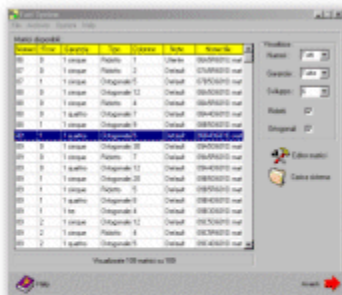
Matrici disponibili

| Numero | Error | Garanzia | Tipo | Sistema | Note | Nome file |
|---|---|---|---|---|---|---|
| 80 | 0 | 1 cinque | Ridotto | 1 | Ulteriori | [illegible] |
| 80 | 0 | 1 cinque | Ridotto | 2 | Default | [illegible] |
| 80 | 0 | 1 cinque | Ortogonale | 10 | Default | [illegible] |
| 80 | 0 | 1 cinque | Ortogonale | 12 | Default | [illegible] |
| 80 | 0 | 1 cinque | Ridotto | 4 | Default | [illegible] |
| 80 | 1 | 1 quattro | Ortogonale | 7 | Default | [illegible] |
| 80 | 1 | 1 quattro | Ortogonale | 5 | Default | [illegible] |
| 80 | 1 | 1 quattro | Ortogonale | 5 | Default | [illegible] |
| 80 | 0 | 1 cinque | Ortogonale | 30 | Default | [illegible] |
| 80 | 0 | 1 cinque | Ridotto | 7 | Default | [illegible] |
| 80 | 0 | 1 cinque | Ortogonale | 12 | Default | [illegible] |
| 80 | 0 | 1 cinque | Ortogonale | 20 | Default | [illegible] |
| 80 | 1 | 1 cinque | Ridotto | 5 | Default | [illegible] |
| 80 | 1 | 1 quattro | Ortogonale | 8 | Default | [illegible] |
| 80 | 1 | 1 tre | Ortogonale | 4 | Default | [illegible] |
| 80 | 2 | 1 cinque | Ortogonale | 12 | Default | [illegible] |
| 80 | 2 | 1 quattro | Ortogonale | 6 | Default | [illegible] |
| 80 | 2 | 1 quattro | Ortogonale | 5 | Default | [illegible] |

Visualizzate 100 matrici su 100

Visualizza
Numeri
Garanzia
Sviluppo
Ridotti
Ortogonali

Editor matrici
Carica sistema

Help
Avanti